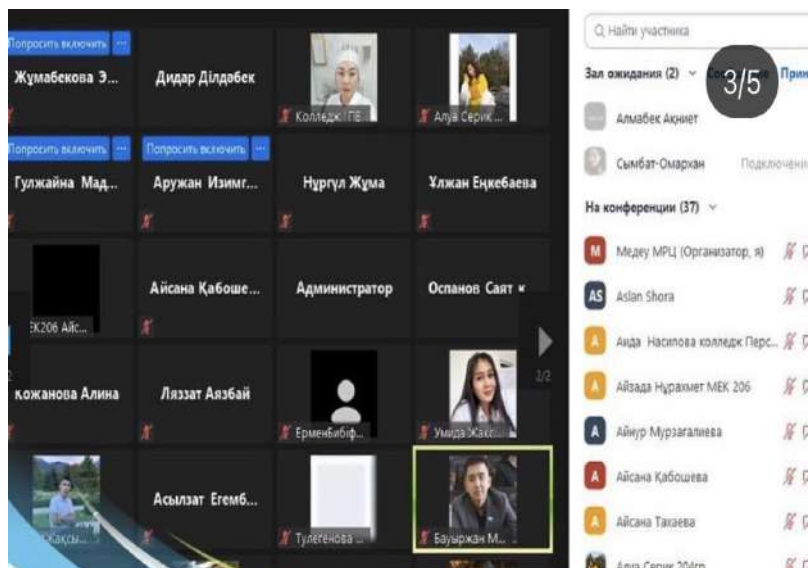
Попросить включить ···
Жұмабекова Э...

Дидар Ділдәбек

Колледж ГГВ...

Алуа Серик...

Попросить включить ···
Гулжайна Мад...

Попросить включить ···
Аружан Изимг...

Нұргүл Жұма

Ұлжан Еңкебаева

ЕК206 Айс...

Айсана Қабоше...

Администратор

Оспанов Саят к

Кожанова Алина

Ляззат Аязбай

Ерменбибіф...

Умида Жакс...

2/2

Қақсы...

Асылзат Егемб...

Тулегенова ...

Бауыржан М...

Q Найти участника

3/5

Зал ожидания (2) ⌄ Со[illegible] Прин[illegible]

Алмабек Ақниет

Сымбат-Омархан Подключени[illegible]

На конференции (37) ⌄

M Медеу МРЦ (Организатор, я)

AS Aslan Shora

A Аида Насипова колледж Перс...

A Айзада Нұрахмет МЕК 206

A Айнур Мурзагалиева

A Айсана Қабошева

A Айсана Тахаева

Алуа Серик 204гр